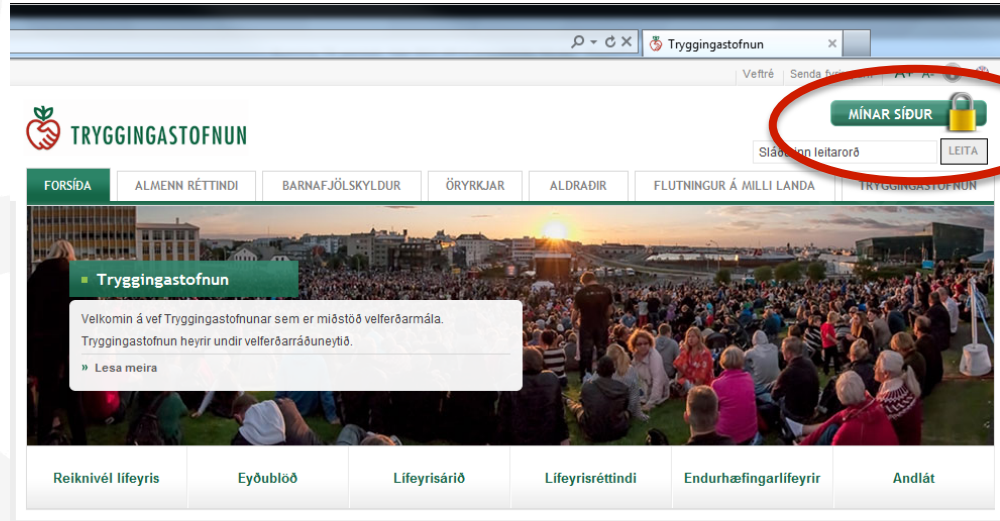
Tryggingastofnun

Veftré | Senda fyr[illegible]

TRYGGINGASTOFNUN

MÍNAR SÍÐUR

Slá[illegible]n leitarorð LEITA

FORSÍÐA | ALMENN RÉTTINDI | BARNAFJÖLSKYLDUR | ÖRYRKJAR | ALDRAÐIR | FLUTNINGUR Á MILLI LANDA | TRYGGINGASTOFNUN

Tryggingastofnun

Velkomin á vef Tryggingastofnunar sem er miðstöð velferðarmála.
Tryggingastofnun heyrir undir velferðarráðuneytið.

» Lesa meira

Reiknivél lífeyris | Eyðublöð | Lífeyrisárið | Lífeyrisréttindi | Endurhæfingarlífeyrir | Andlát